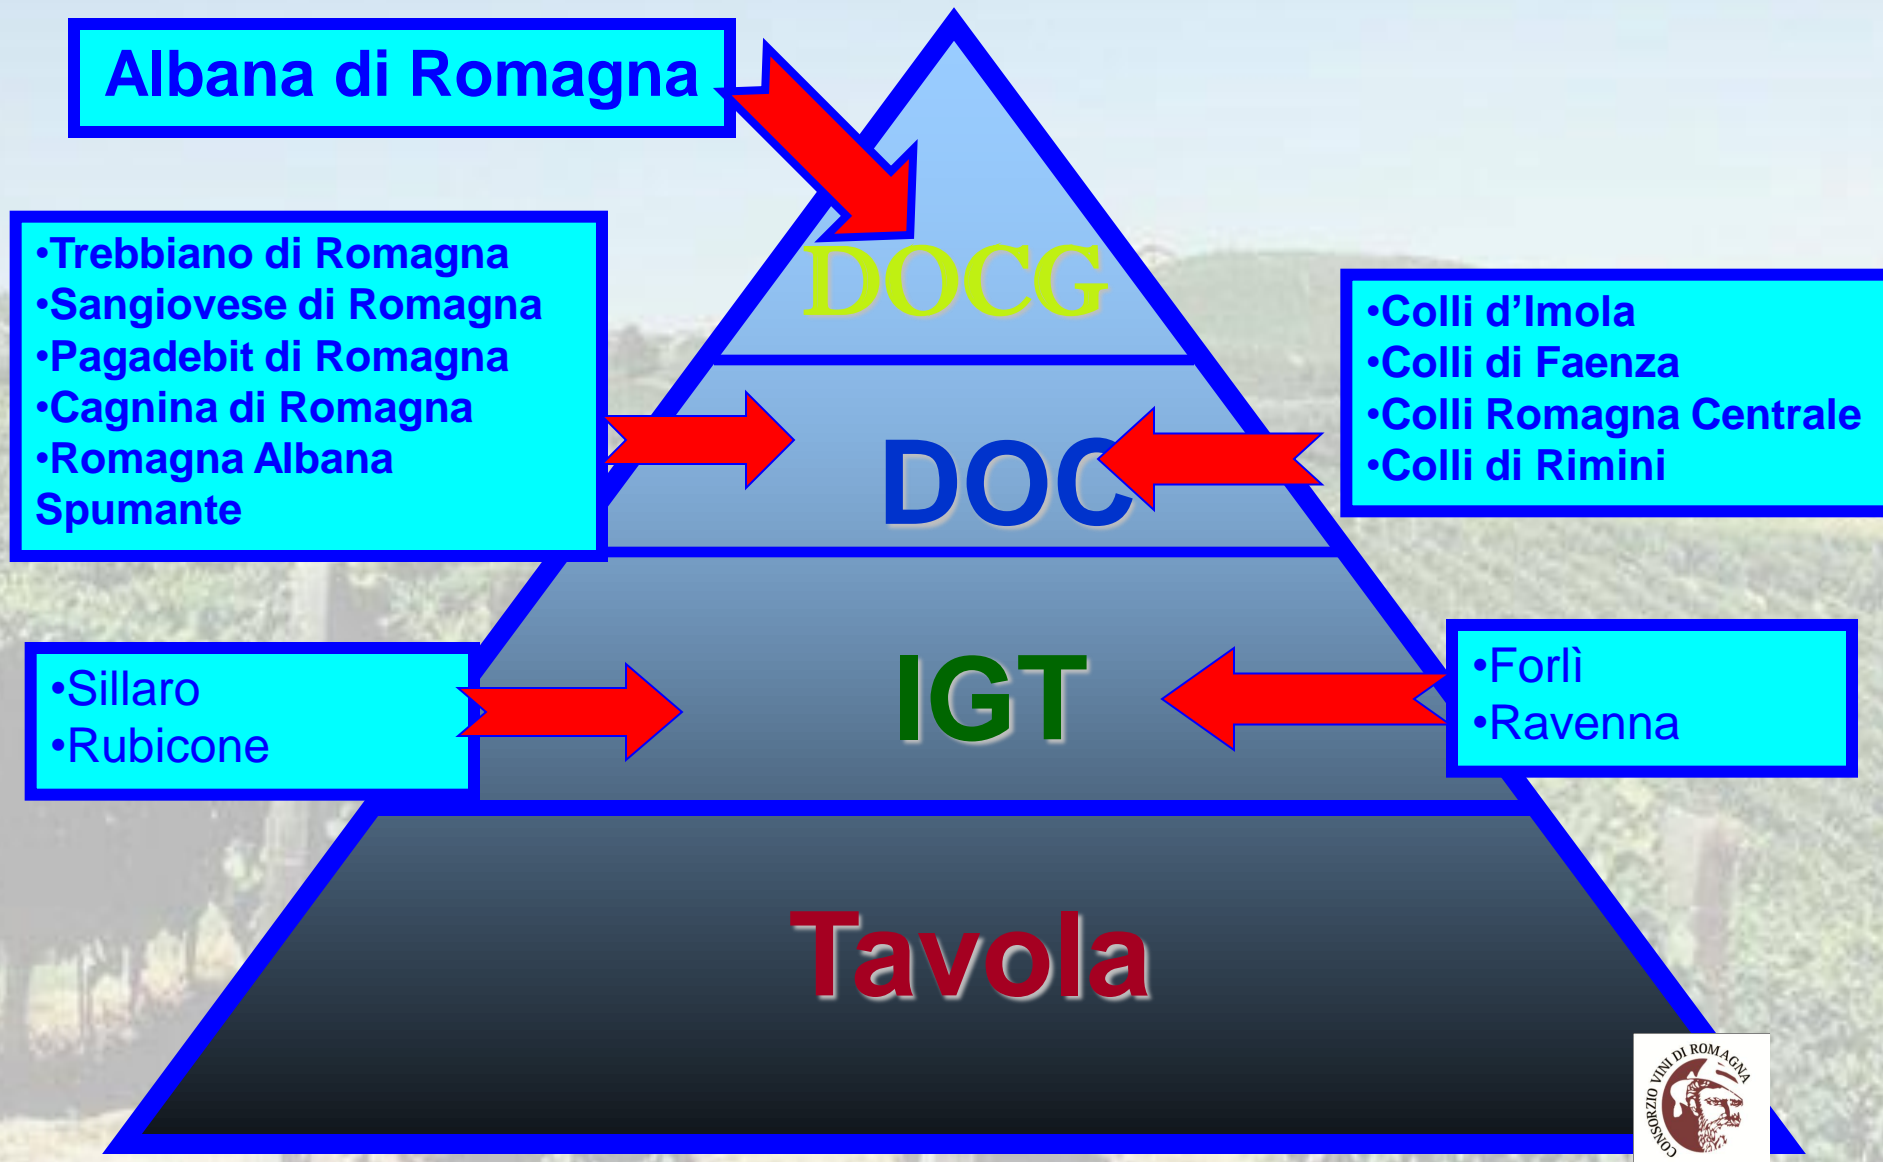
Albana di Romagna

•Trebbiano di Romagna
•Sangiovese di Romagna
•Pagadebit di Romagna
•Cagnina di Romagna
•Romagna Albana Spumante

DOCG

•Colli d’Imola
•Colli di Faenza
•Colli Romagna Centrale
•Colli di Rimini

DOC

•Sillaro
•Rubicone

IGT

•Forlì
•Ravenna

Tavola

CONSORZIO VINI DI ROMAGNA